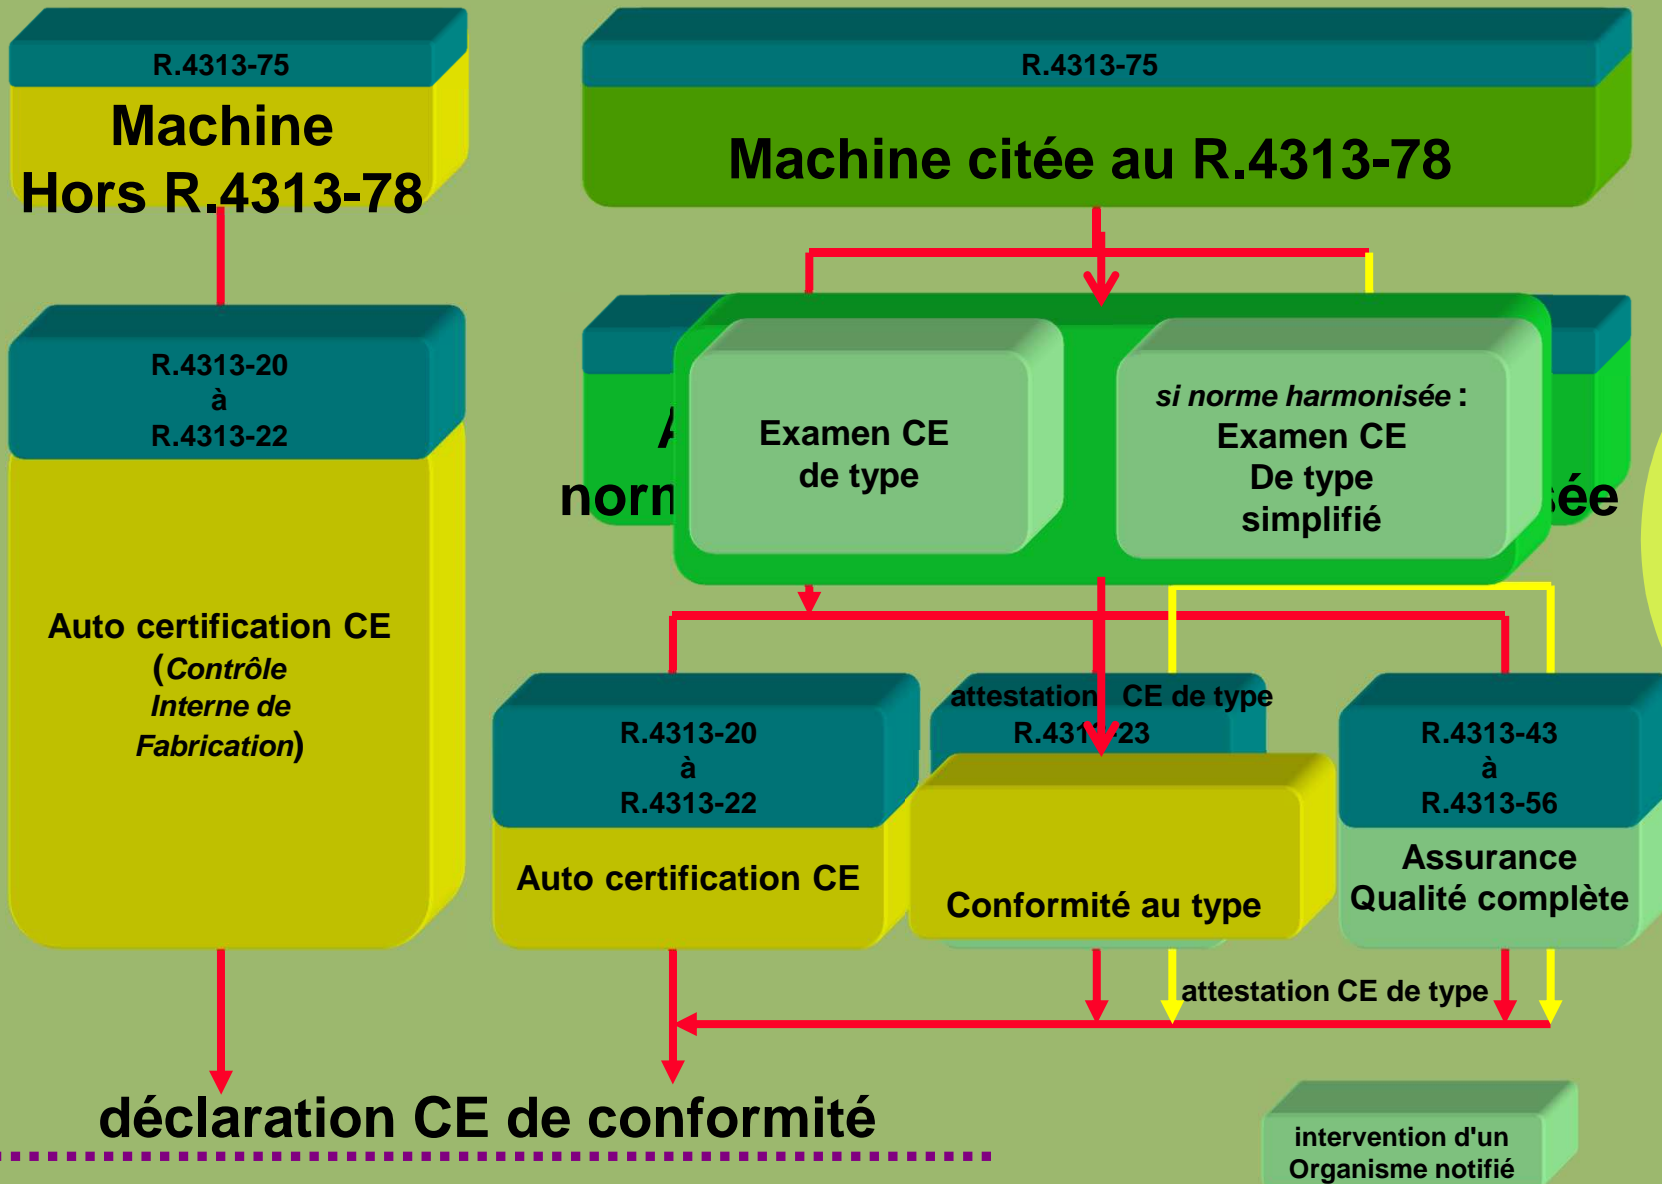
R.4313-75

Machine
Hors R.4313-78

R.4313-75

Machine citée au R.4313-78

R.4313-20
à
R.4313-22

Auto certification CE
(Contrôle Interne de Fabrication)

A
norm

Examen CE
de type

si norme harmonisée :
Examen CE
De type
simplifié

sée

R.4313-20
à
R.4313-22

Auto certification CE

attestation CE de type
R.431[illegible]23

Conformité au type

R.4313-43
à
R.4313-56

Assurance Qualité complète

attestation CE de type

déclaration CE de conformité

intervention d'un Organisme notifié